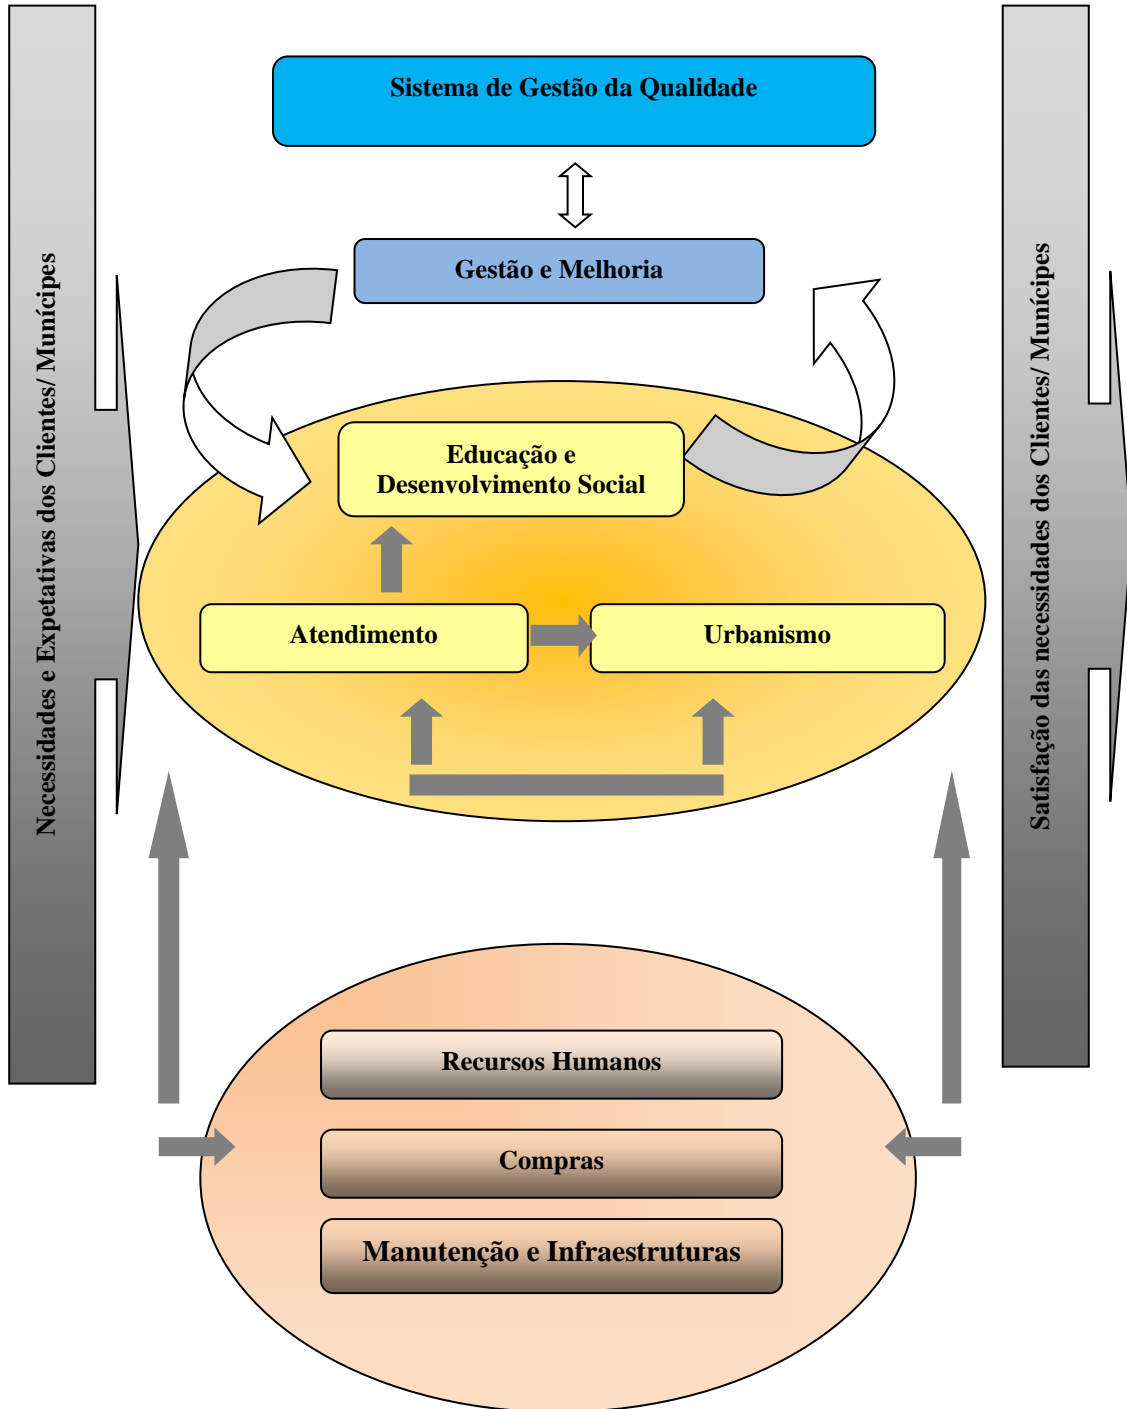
Necessidades e Expetativas dos Clientes/ Munícipes

Sistema de Gestão da Qualidade

Gestão e Melhoria

Educação e Desenvolvimento Social

Atendimento

Urbanismo

Recursos Humanos

Compras

Manutenção e Infraestruturas

Satisfação das necessidades dos Clientes/ Munícipes